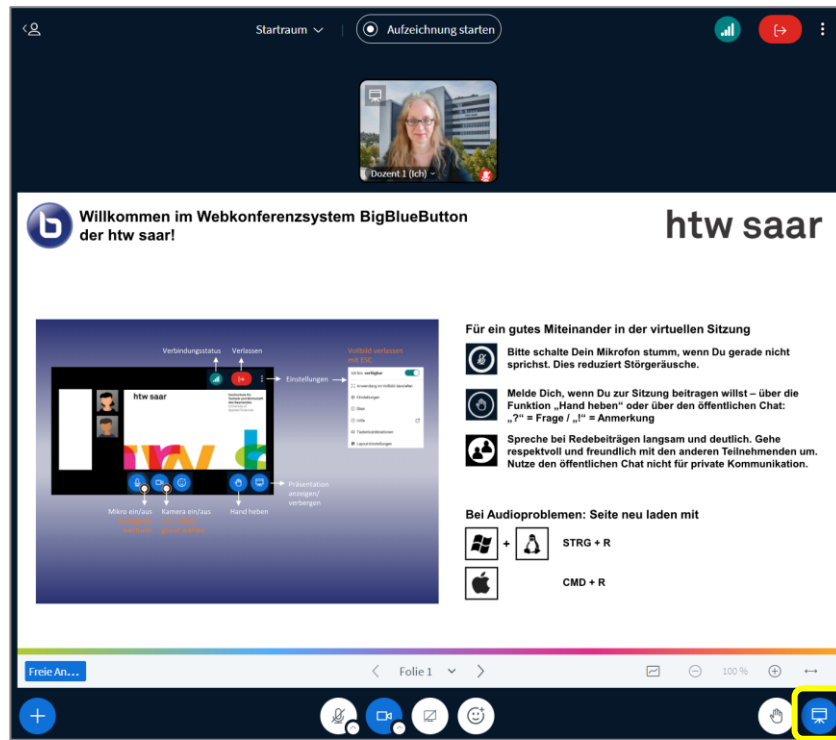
Startraum

Aufzeichnung starten

Dozent 1 (Ich)

Willkommen im Webkonferenzsystem BigBlueButton der htw saar!

htw saar

Verbindungsstatus

Verlassen

Vollbild verlassen mit ESC

Einstellungen

htw saar

Mikro ein/aus

Kamera ein/aus

Hand heben

Präsentation anzeigen/ verbergen

Für ein gutes Miteinander in der virtuellen Sitzung

Bitte schalte Dein Mikrofon stumm, wenn Du gerade nicht sprichst. Dies reduziert Störgeräusche.

Melde Dich, wenn Du zur Sitzung beitragen willst – über die Funktion „Hand heben" oder über den öffentlichen Chat: „?" = Frage / „!" = Anmerkung

Spreche bei Redebeiträgen langsam und deutlich. Gehe respektvoll und freundlich mit den anderen Teilnehmenden um. Nutze den öffentlichen Chat nicht für private Kommunikation.

Bei Audioproblemen: Seite neu laden mit

+ STRG + R

CMD + R

Freie An...

Folie 1

100 %